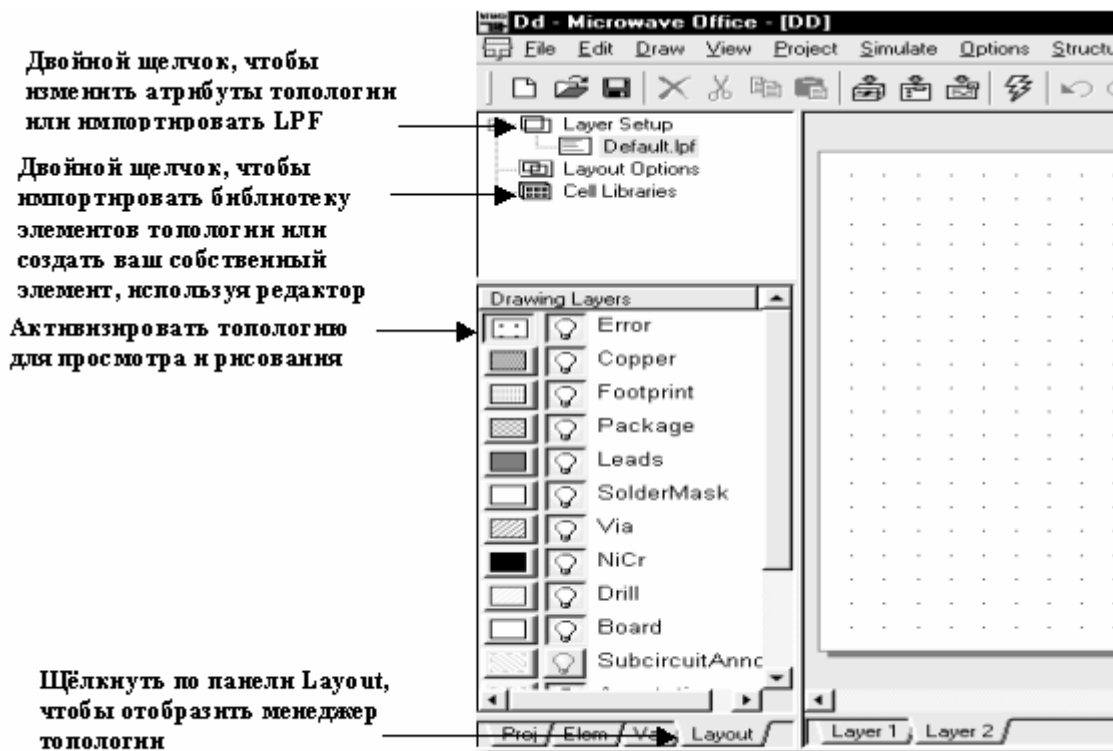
Двойной щелчок, чтобы изменить атрибуты топологии или импортировать LPF

Двойной щелчок, чтобы импортировать библиотеку элементов топологии или создать ваш собственный элемент, используя редактор

Активизировать топологию для просмотра и рисования

Щёлкнуть по панели Layout, чтобы отобразить менеджер топологии

Dd - Microwave Office - [DD]

File Edit Draw View Project Simulate Options Structu

Layer Setup
Default.lpf
Layout Options
Cell Libraries

Drawing Layers
Error
Copper
Footprint
Package
Leads
SolderMask
Via
NiCr
Drill
Board
SubcircuitAnnc
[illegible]

Proj Elem Var Layout

Layer 1 Layer 2